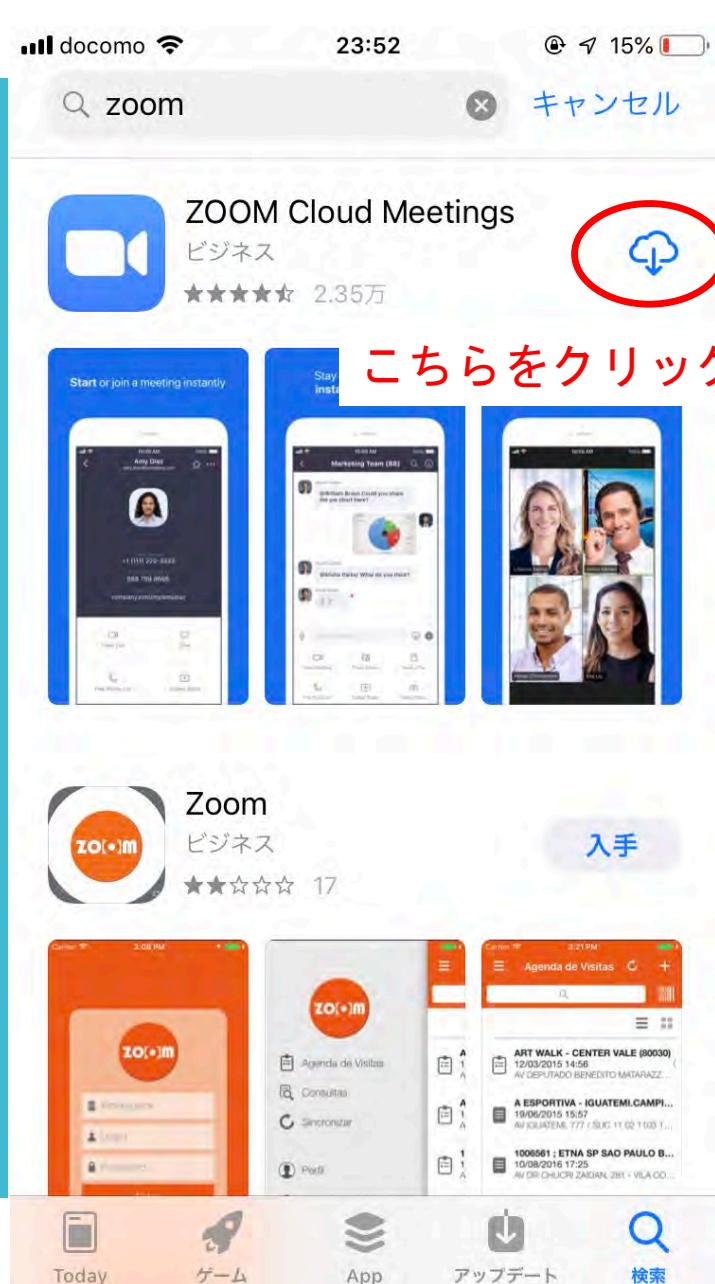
docomo 23:52 15%

zoom キャンセル

ZOOM Cloud Meetings
ビジネス
2.35万

こちらをクリック

Start or join a meeting instantly

Stay
insta

Marketing Team

Zoom
ビジネス
17
入手

Agenda de Visitas

ART WALK - CENTER VALE (80030)
12/03/2015 14:56

A ESPORTIVA - IGUATEMI.CAMPI...
19/06/2015 15:57

1006561 ; ETNA SP SAO PAULO B...
10/08/2016 17:25

Agenda de Visitas
Consultas
Sincronizar
Perfil

Today ゲーム App アップデート 検索